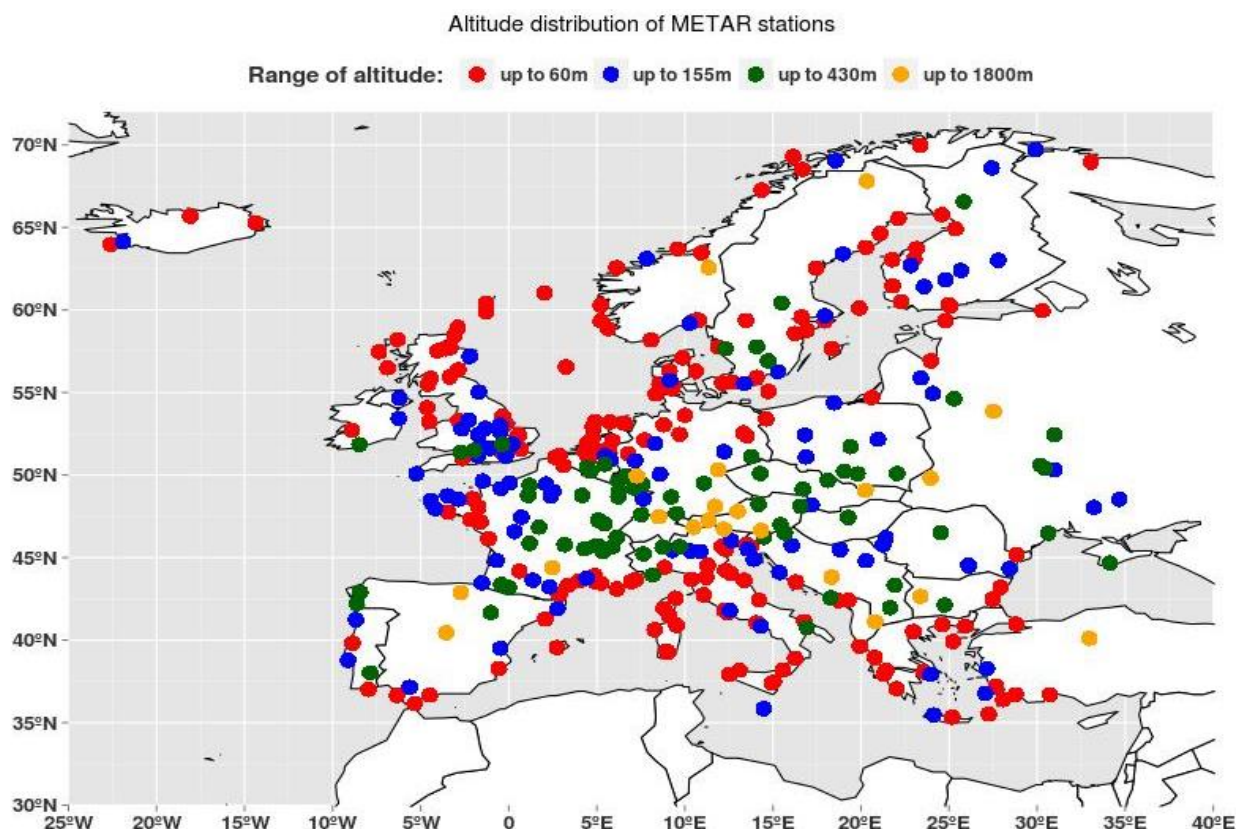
Altitude distribution of METAR stations

Range of altitude: up to 60m up to 155m up to 430m up to 1800m

70ºN
65ºN
60ºN
55ºN
50ºN
45ºN
40ºN
35ºN
30ºN

25ºW 20ºW 15ºW 10ºW 5ºW 0 5ºE 10ºE 15ºE 20ºE 25ºE 30ºE 35ºE 40ºE